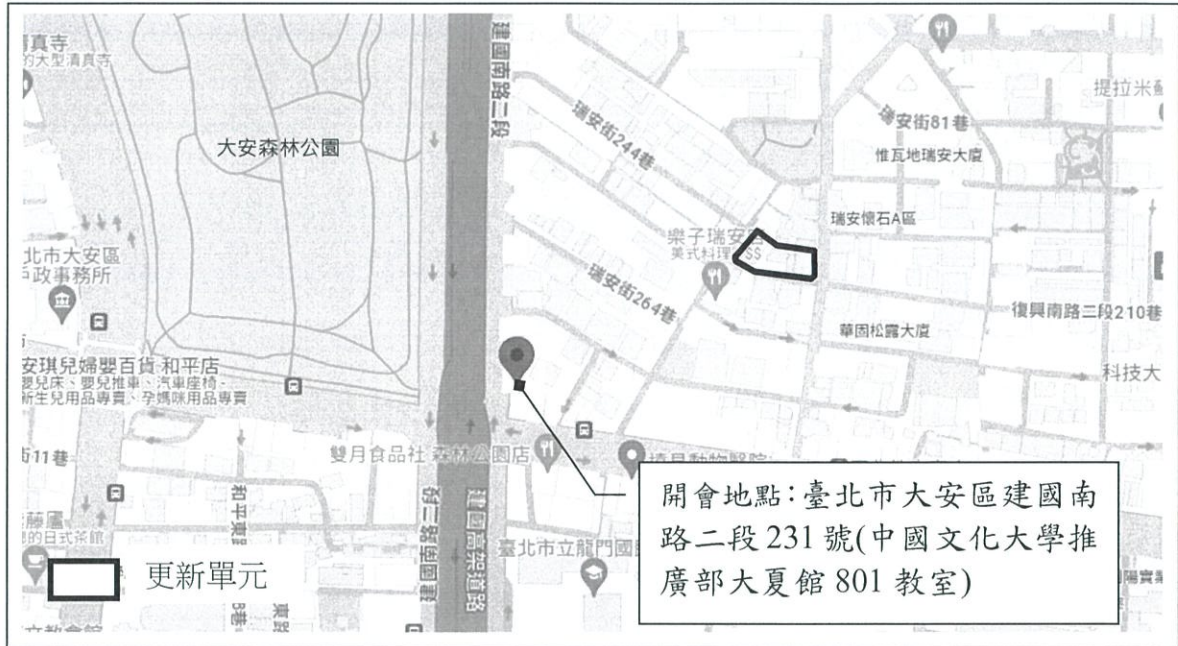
真寺
的大型清真寺

大安森林公園

建國南路二段

瑞安街244巷

瑞安街81巷

提拉米

惟瓦地瑞安大廈

瑞安懷石A區

北市大安區
政事務所

樂子瑞安店
美式料理 $$

瑞安街264巷

復興南路二段210巷

華固松霞大廈

安琪兒婦嬰百貨 和平店
嬰兒床、嬰兒推車、汽車座椅、
新生兒用品專賣、孕媽咪用品專賣

科技大

雙月食品社 森林公園店

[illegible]動物醫院

11巷

和平東

建國南路二段

建國高架道路

藤園
的日式茶館

臺北市立龍門國

更新單元

開會地點:臺北市大安區建國南路二段231號(中國文化大學推廣部大夏館801教室)